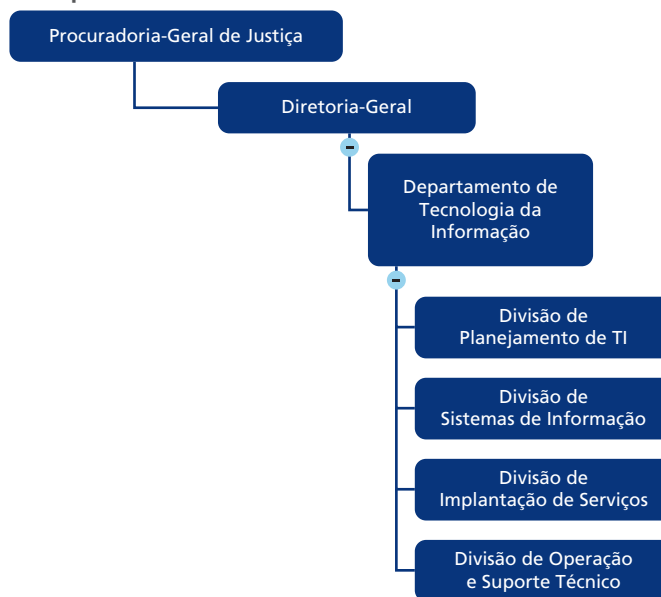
Procuradoria-Geral de Justiça

Diretoria-Geral

Departamento de Tecnologia da Informação

Divisão de Planejamento de TI

Divisão de Sistemas de Informação

Divisão de Implantação de Serviços

Divisão de Operação e Suporte Técnico